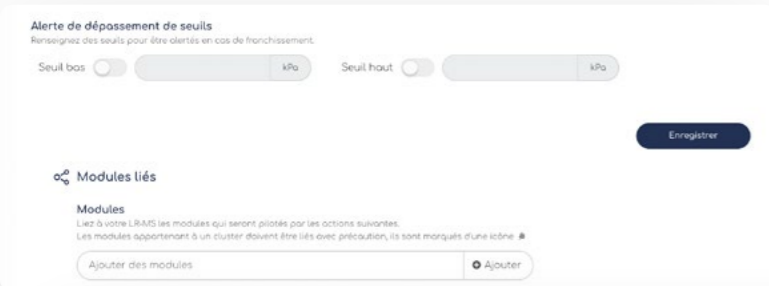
Alerte de dépassement de seuils
Renseignez des seuils pour être alertés en cas de franchissement.

Seuil bas kPa Seuil haut kPa

Enregistrer

Modules liés

Modules
Liez à votre LR-MS les modules qui seront pilotés par les actions suivantes.
Les modules appartenant à un cluster doivent être liés avec précaution, ils sont marqués d'une icône

Ajouter des modules

Ajouter